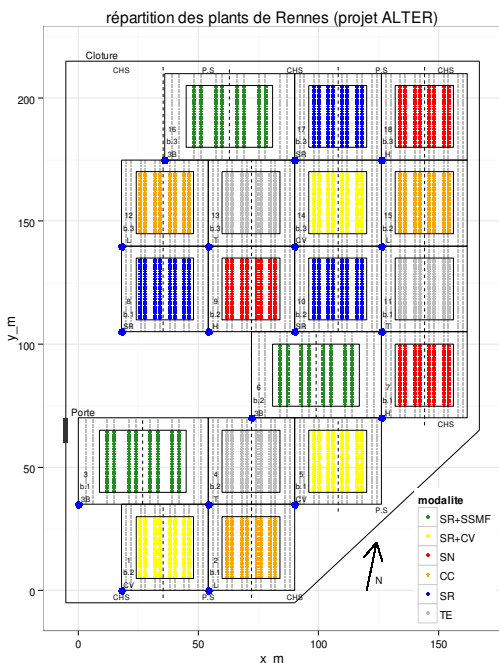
répartition des plants de Rennes (projet ALTER)

Cloture

CHS P.S CHS P.S CHS

16 b.3 3B
17 b.3 SR
18 b.3 H

12 b.3 L
13 b.3 T
14 b.2 CV
15 b.2 L

8 b.1 SR
9 b.2 H
10 b.2 SR
11 b.1 T

6 b.2 3B
7 b.1 H

CHS

Porte

3 b.1 3B
4 b.1 T
5 b.1 CV

P.S

1 b.1 CV
2 b.1 T

CHS P.S CHS

N

modalite
SR+SSMF
SR+CV
SN
CC
SR
TE

y_m
200
150
100
50
0

0 50 100 150
x_m